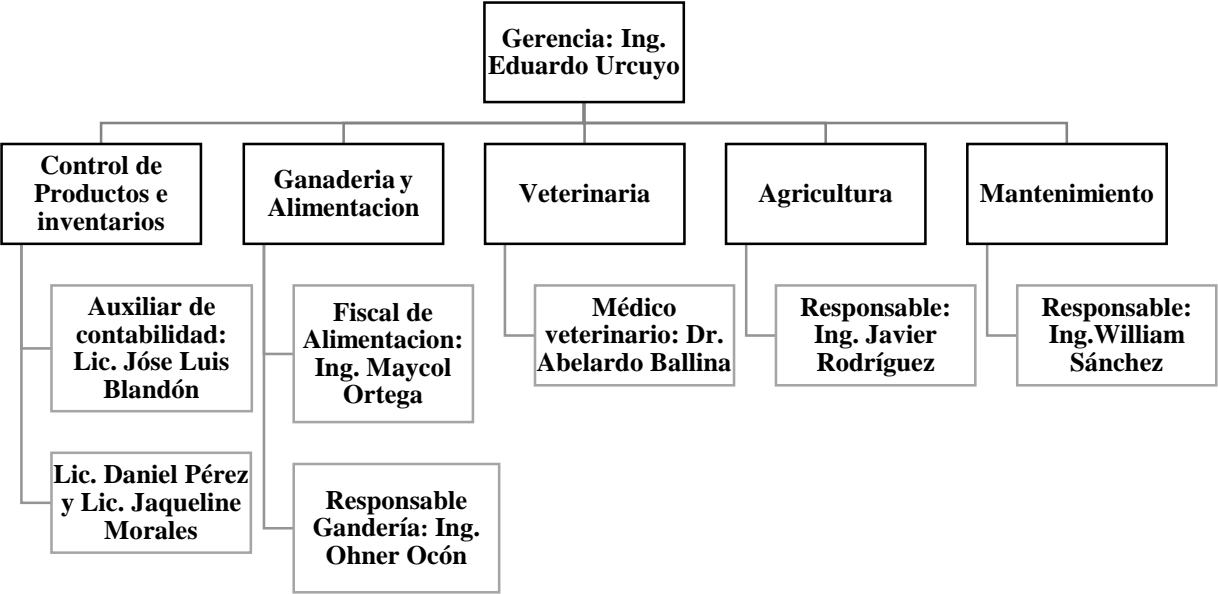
Gerencia: Ing. Eduardo Urcuyo

Control de Productos e inventarios

Auxiliar de contabilidad: Lic. Jóse Luis Blandón

Lic. Daniel Pérez y Lic. Jaqueline Morales

Ganaderia y Alimentacion

Fiscal de Alimentacion: Ing. Maycol Ortega

Responsable Gandería: Ing. Ohner Ocón

Veterinaria

Médico veterinario: Dr. Abelardo Ballina

Agricultura

Responsable: Ing. Javier Rodríguez

Mantenimiento

Responsable: Ing.William Sánchez